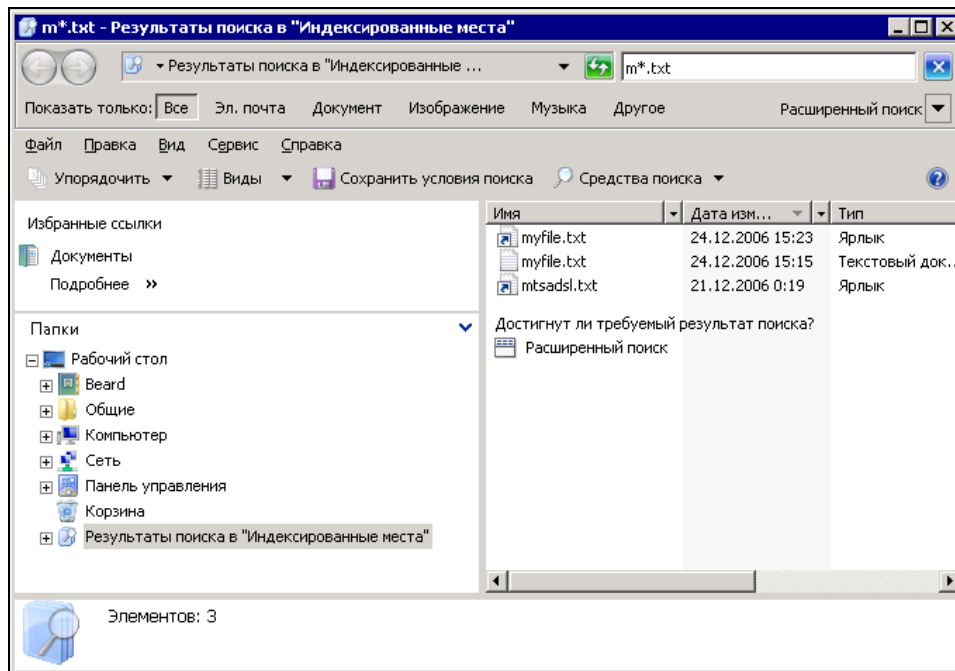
m*.txt - Результаты поиска в "Индексированные места"

▸ Результаты поиска в "Индексированные ...

m*.txt

Показать только: Все Эл. почта Документ Изображение Музыка Другое Расширенный поиск

Файл Правка Вид Сервис Справка

Упорядочить ▾ Виды ▾ Сохранить условия поиска Средства поиска ▾

Избранные ссылки

Документы

Подробнее »

Папки

Рабочий стол

Beard

Общие

Компьютер

Сеть

Панель управления

Корзина

Результаты поиска в "Индексированные места"

| Имя | Дата изм... | Тип |
|---|---|---|
| myfile.txt | 24.12.2006 15:23 | Ярлык |
| myfile.txt | 24.12.2006 15:15 | Текстовый док... |
| mtsadsl.txt | 21.12.2006 0:19 | Ярлык |

Достигнут ли требуемый результат поиска?

Расширенный поиск

Элементов: 3